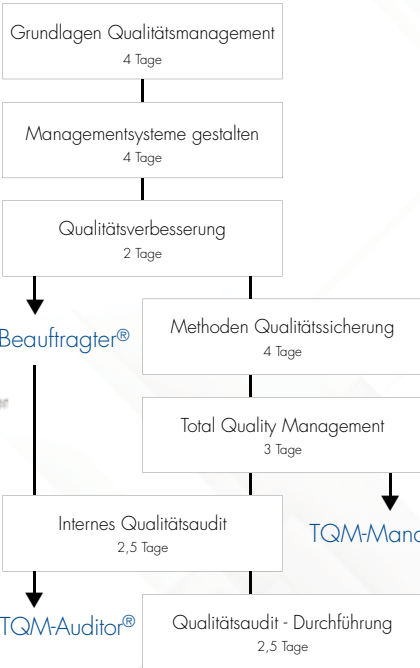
Grundlagen Qualitätsmanagement
4 Tage

Managementsysteme gestalten
4 Tage

Qualitätsverbesserung
2 Tage

Beauftragter®

Methoden Qualitätssicherung
4 Tage

Total Quality Management
3 Tage

TQM-Mana

Internes Qualitätsaudit
2,5 Tage

TQM-Auditor®

Qualitätsaudit - Durchführung
2,5 Tage